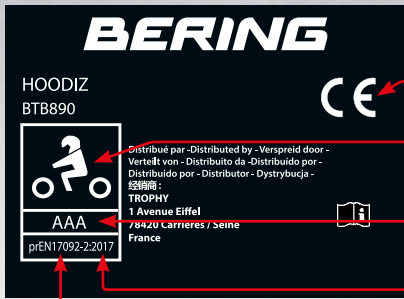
BERING

HOODIZ
BTB890

CE

Distribué par -Distributed by - Verspreid door - Verteilt von - Distribuito da -Distribuido por - Distribuido por - Distributor - Dystrybucja - 经销商 :
TROPHY
1 Avenue Eiffel
78420 Carrieres / Seine
France

AAA

prEN17092-2:2017